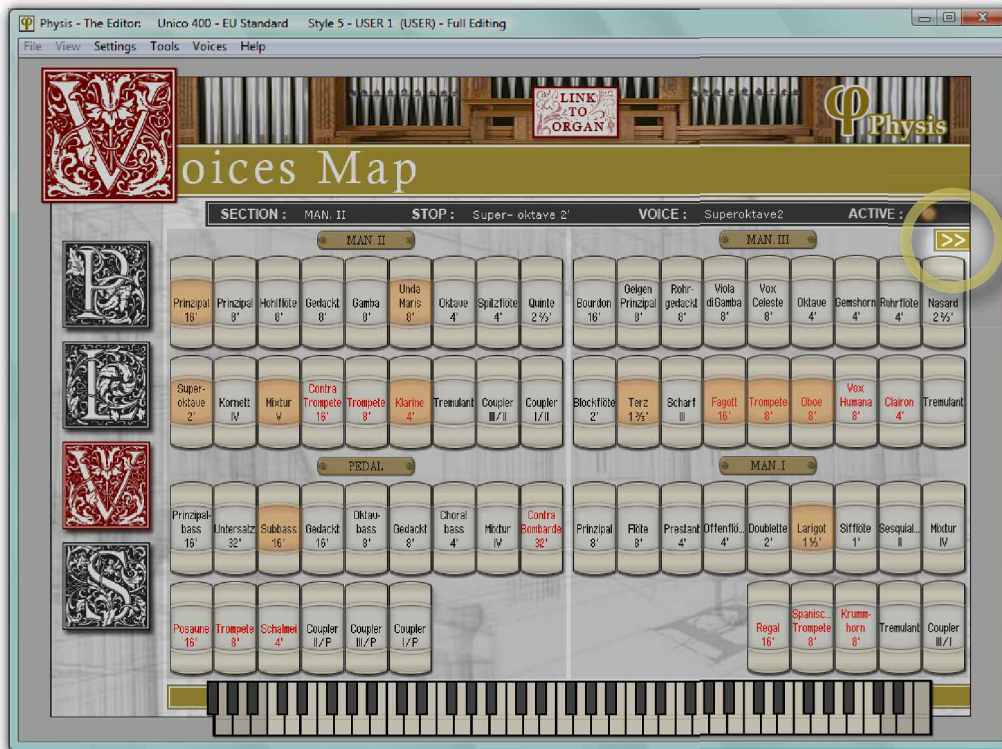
Physis - The Editor: Unico 400 - EU Standard Style 5 - USER 1 (USER) - Full Editing

File View Settings Tools Voices Help

LINK TO ORGAN

Physis

Voices Map

SECTION : MAN. II STOP : Super- oktave 2' VOICE : Superoktave2 ACTIVE :

MAN. II

>>

MAN. III

Prinzipal 16'
Prinzipal 8'
Hohlflöte 8'
Gedackt 8'
Gamba 8'
Unda Maris 8'
Oktave 4'
Spitzflöte 4'
Quinte $2\frac{2}{3}$'

Bourdon 16'
Geigen Prinzipal 8'
Rohr- gedackt 8'
Viola diGamba 8'
Vox Celeste 8'
Oktave 4'
Gemshorn 4'
Rohrflöte 4'
Nasard $2\frac{2}{3}$'

Super- oktave 2'
Kornett IV
Mixtur V
Contra Trompete 16'
Trompete 8'
Klarine 4'
Tremulant
Coupler III/II
Coupler I/II

Blockflöte 2'
Terz $1\frac{3}{5}$'
Scharf III
Fagott 16'
Trompete 8'
Oboe 8'
Vox Humana 8'
Clairon 4'
Tremulant

PEDAL

MAN. I

Prinzipal- bass 16'
Untersatz 32'
Subbass 16'
Gedackt 16'
Oktav- bass 8'
Gedackt 8'
Choral bass 4'
Mixtur IV
Contra Bombarde 32'

Prinzipal 8'
Flöte 8'
Prestant 4'
Offenflö... 4'
Doublette 2'
Larigot $1\frac{1}{3}$'
Sifflöte 1'
Sesquial... II
Mixtur IV

Posaune 16'
Trompete 8'
Schalmei 4'
Coupler II/P
Coupler III/P
Coupler I/P

Regal 16'
Spanisc... Trompete 8'
Krumm- horn 8'
Tremulant
Coupler III/I